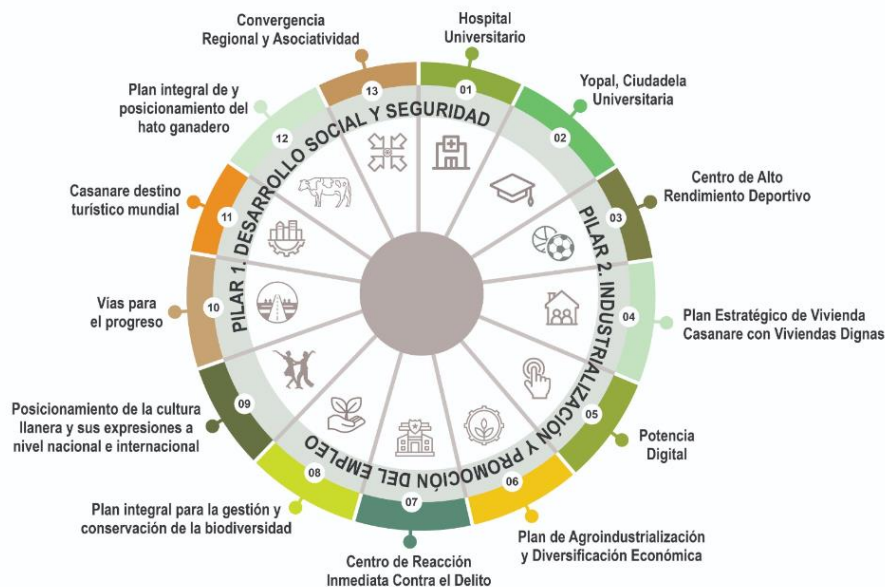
Convergencia Regional y Asociatividad

13

Hospital Universitario

01

Yopal, Ciudadela Universitaria

02

Centro de Alto Rendimiento Deportivo

03

Plan Estratégico de Vivienda Casanare con Viviendas Dignas

04

Potencia Digital

05

Plan de Agroindustrialización y Diversificación Económica

06

Centro de Reacción Inmediata Contra el Delito

07

Plan integral para la gestión y conservación de la biodiversidad

08

Posicionamiento de la cultura llanera y sus expresiones a nivel nacional e internacional

09

Vías para el progreso

10

Casanare destino turístico mundial

11

Plan integral de y posicionamiento del hato ganadero

12

PILAR 1. DESARROLLO SOCIAL Y SEGURIDAD

PILAR 2. INDUSTRIALIZACIÓN Y PROMOCIÓN DEL EMPLEO